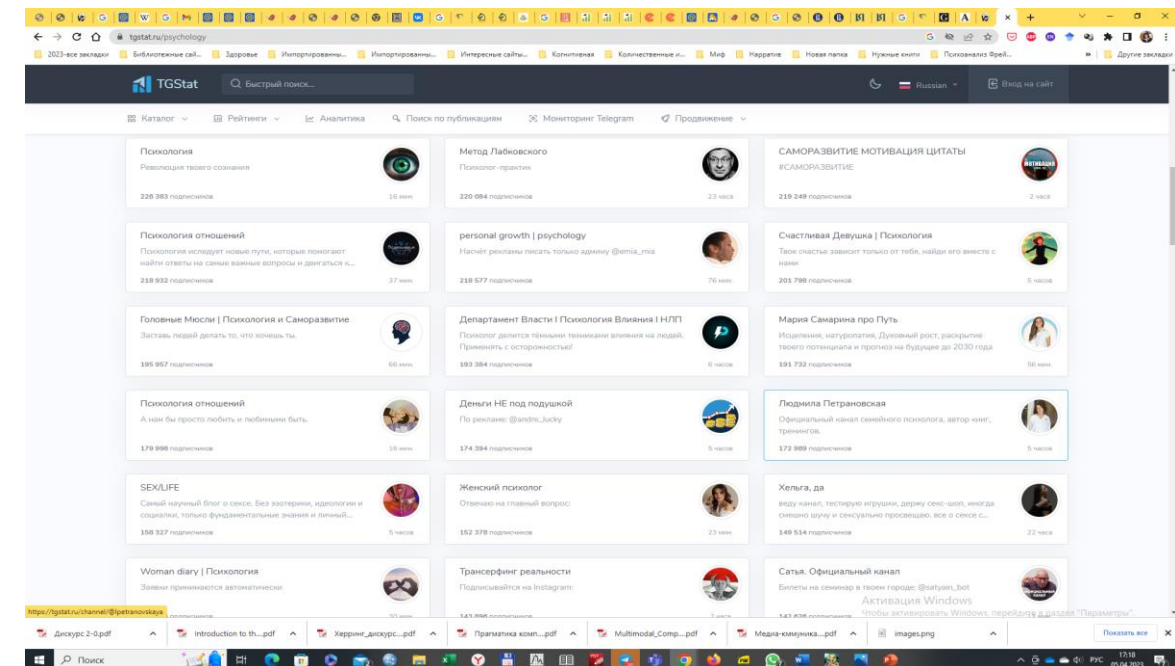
tgstat.ru/psychology

2023-все закладки | Библиотечные сай... | Здоровье | Импортированны... | Импортированны... | Интересные сайты... | Когнитивная | Количественные и... | Миф | Нарратив | Новая папка | Нужные книги | Психоанализ Фрей... | Другие закладки

TGStat | Быстрый поиск... | Russian | Вход на сайт

Каталог | Рейтинги | Аналитика | Поиск по публикациям | Мониторинг Telegram | Продвижение

Психология
Революция твоего сознания
226 383 подписчиков · 16 мин

Метод Лабковского
Психолог-практик
220 084 подписчиков · 23 часа

САМОРАЗВИТИЕ МОТИВАЦИЯ ЦИТАТЫ
#САМОРАЗВИТИЕ
219 249 подписчиков · 2 часа

Психология отношений
Психология исследует новые пути, которые помогают найти ответы на самые важные вопросы и двигаться к...
218 932 подписчиков · 37 мин

personal growth | psychology
Насчёт рекламы писать только админу @emia_mia
218 577 подписчиков · 76 мин

Счастливая Девушка | Психология
Твое счастье зависит только от тебя, найди его вместе с нами
201 798 подписчиков · 5 часов

Головные Мюсли | Психология и Саморазвитие
Заставь людей делать то, что хочешь ты.
195 957 подписчиков · 66 мин

Департамент Власти I Психология Влияния I НЛП
Психолог делится тёмными техниками влияния на людей. Применять с осторожностью!
193 384 подписчиков · 6 часов

Мария Самарина про Путь
Исцеления, натуропатия, Духовный рост, раскрытие твоего потенциала и прогноз на будущее до 2030 года
191 732 подписчиков · 56 мин

Психология отношений
А нам бы просто любить и любимыми быть.
179 998 подписчиков · 18 мин

Деньги НЕ под подушкой
По рекламе: @andre_lucky
174 394 подписчиков · 5 часов

Людмила Петрановская
Официальный канал семейного психолога, автор книг, тренингов.
172 989 подписчиков · 5 часов

SEX/LIFE
Самый научный блог о сексе. Без эзотерики, идеологии и социалки, только фундаментальные знания и личный...
158 327 подписчиков · 5 часов

Женский психолог
Отвечаю на главный вопрос:
152 378 подписчиков · 23 мин

Хельга, да
веду канал, тестирую игрушки, держу секс-шоп, иногда смешно шучу и сексуально просвещаю, все о сексе с...
149 514 подписчиков · 22 часа

Woman diary | Психология
Заявки принимаются автоматически
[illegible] · 30 мин

Трансерфинг реальности
Подписывайтесь на Instagram:
142 896 подписчиков · 2 часа

Сатья. Официальный канал
Билеты на семинар в твоем городе: @satyain_bot
142 626 подписчиков

Активация Windows
Чтобы активировать Windows, перейдите в раздел "Параметры".

https://tgstat.ru/channel/@lpetranovskaya

Дискурс 2-0.pdf | Introduction to th....pdf | Херринг_дискурс....pdf | Прагматика комп....pdf | Multimodal_Comp....pdf | Медиа-кммуника....pdf | images.png | Показать все

Поиск | РУС | 17:18 | 05.04.2023